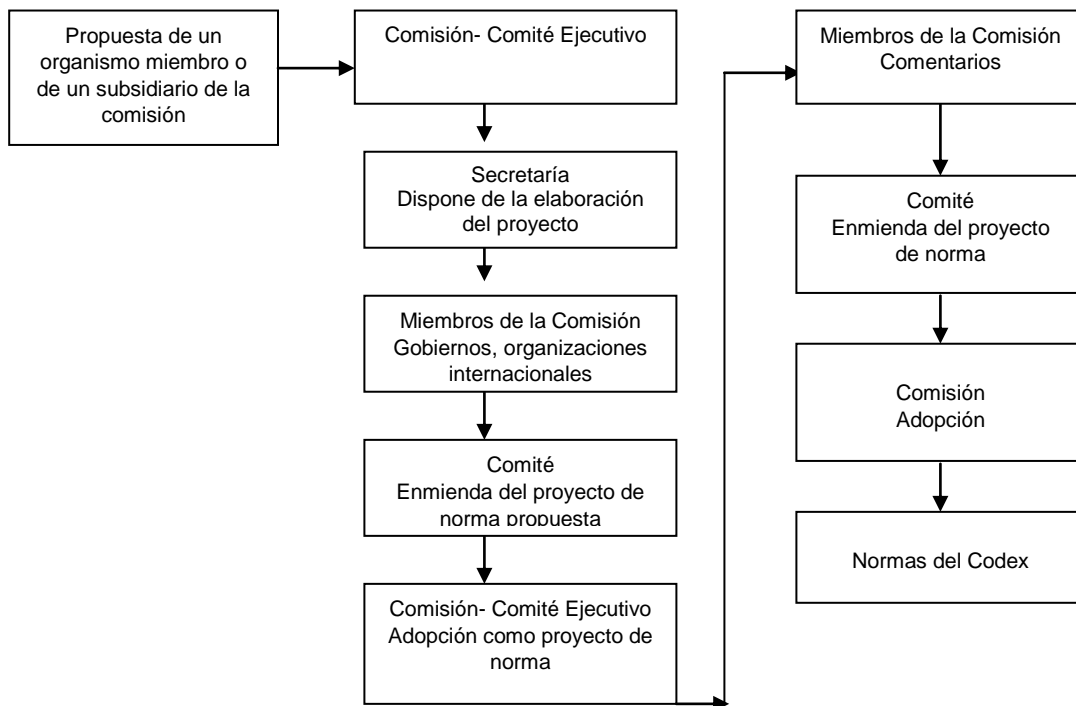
Propuesta de un organismo miembro o de un subsidiario de la comisión

Comisión- Comité Ejecutivo

Secretaría
Dispone de la elaboración del proyecto

Miembros de la Comisión
Gobiernos, organizaciones internacionales

Comité
Enmienda del proyecto de norma propuesta

Comisión- Comité Ejecutivo
Adopción como proyecto de norma

Miembros de la Comisión
Comentarios

Comité
Enmienda del proyecto de norma

Comisión
Adopción

Normas del Codex